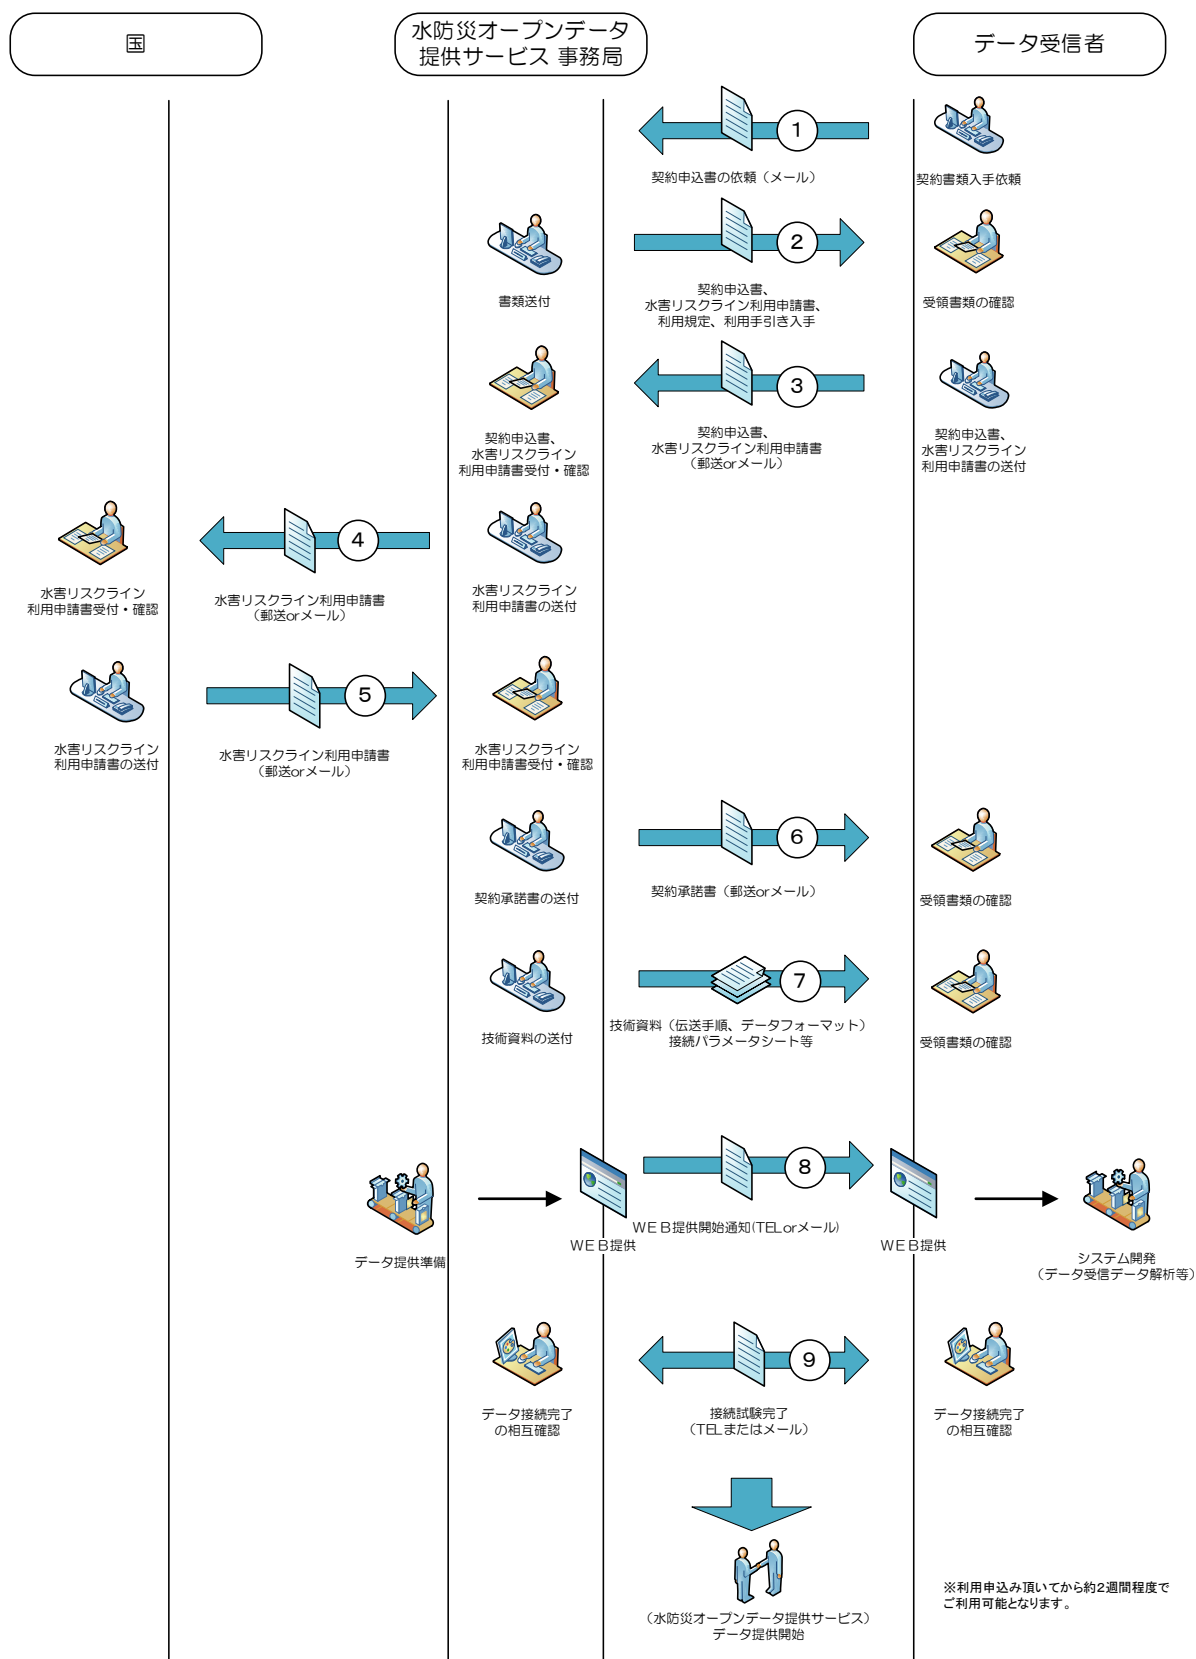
国

水防災オープンデータ提供サービス 事務局

データ受信者

1
契約申込書の依頼（メール）
契約書類入手依頼

書類送付
2
契約申込書、水害リスクライン利用申請書、利用規定、利用手引き入手
受領書類の確認

契約申込書、水害リスクライン利用申請書受付・確認
3
契約申込書、水害リスクライン利用申請書（郵送orメール）
契約申込書、水害リスクライン利用申請書の送付

水害リスクライン利用申請書受付・確認
4
水害リスクライン利用申請書（郵送orメール）
水害リスクライン利用申請書の送付

水害リスクライン利用申請書の送付
5
水害リスクライン利用申請書（郵送orメール）
水害リスクライン利用申請書受付・確認

契約承諾書の送付
6
契約承諾書（郵送orメール）
受領書類の確認

技術資料の送付
7
技術資料（伝送手順、データフォーマット）接続パラメータシート等
受領書類の確認

データ提供準備
WEB提供
8
WEB提供開始通知(TELorメール)
WEB提供
システム開発（データ受信データ解析等）

データ接続完了の相互確認
9
接続試験完了（TELまたはメール）
データ接続完了の相互確認

（水防災オープンデータ提供サービス）データ提供開始

※利用申込み頂いてから約2週間程度でご利用可能となります。